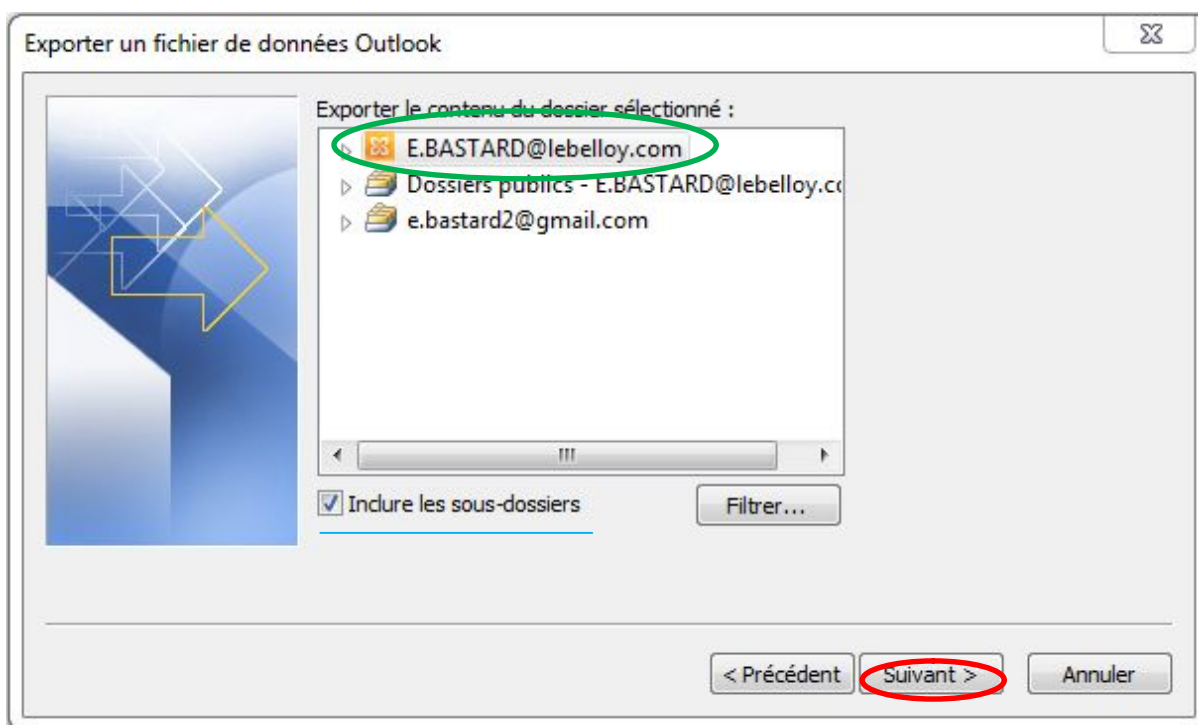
Exporter un fichier de données Outlook

Exporter le contenu du dossier sélectionné :

E.BASTARD@lebelloy.com
Dossiers publics - E.BASTARD@lebelloy.co
e.bastard2@gmail.com

Inclure les sous-dossiers

Filtrer...

< Précédent

Suivant >

Annuler